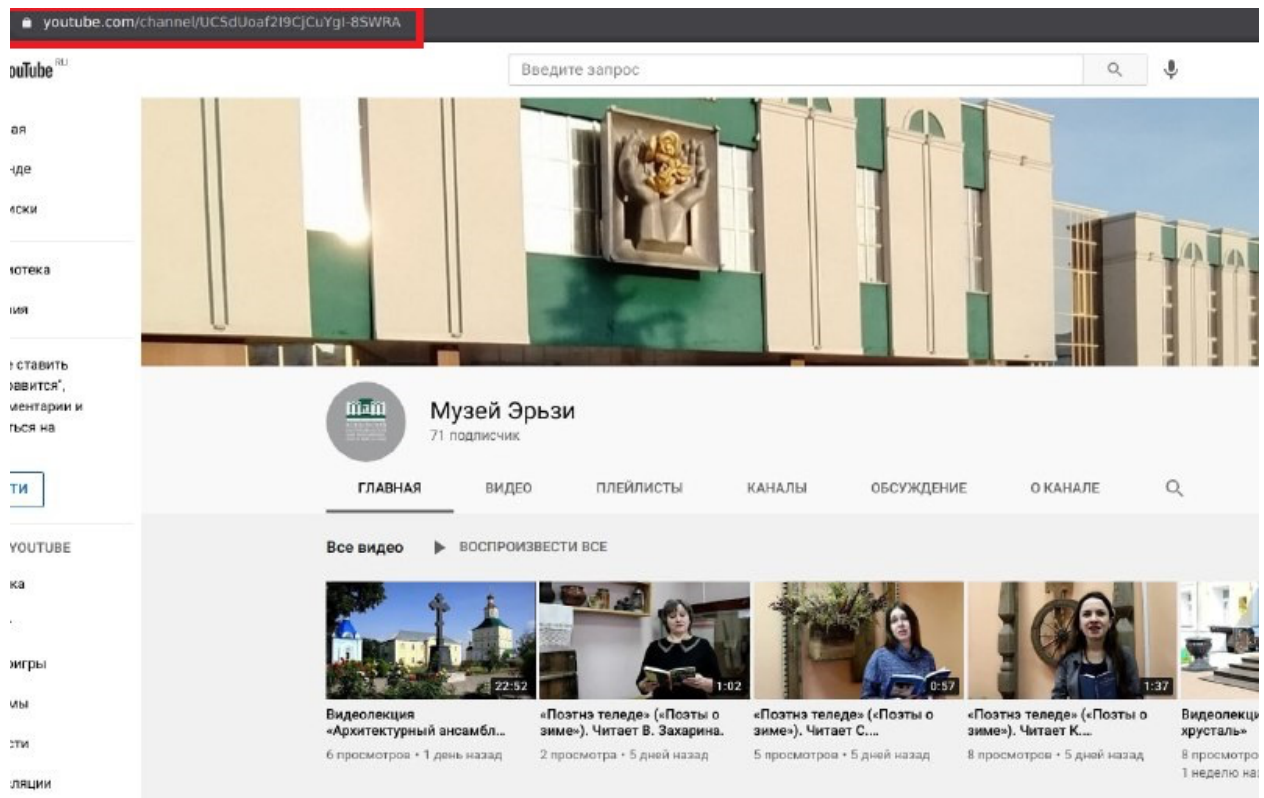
youtube.com/channel/UCSdUoaf2I9CjCuYgI-8SWRA

ouTube RU

Введите запрос

ая
иде
иски

иотека
ия

е ставить
равится",
иентарии и
ться на

ти

YOUTUBE

ка

игры
мы
сти
ляции

Музей Эрьзи
71 подписчик

ГЛАВНАЯ ВИДЕО ПЛЕЙЛИСТЫ КАНАЛЫ ОБСУЖДЕНИЕ О КАНАЛЕ

Все видео ВОСПРОИЗВЕСТИ ВСЕ

22:52
Видеолекция «Архитектурный ансамбл...
6 просмотров • 1 день назад

1:02
«Поэтнэ теледе» («Поэты о зиме»). Читает В. Захарина.
2 просмотра • 5 дней назад

0:57
«Поэтнэ теледе» («Поэты о зиме»). Читает С...
5 просмотров • 5 дней назад

1:37
«Поэтнэ теледе» («Поэты о зиме»). Читает К...
8 просмотров • 5 дней назад

Видеолекци
хрусталь»
8 просмотро
1 неделю на